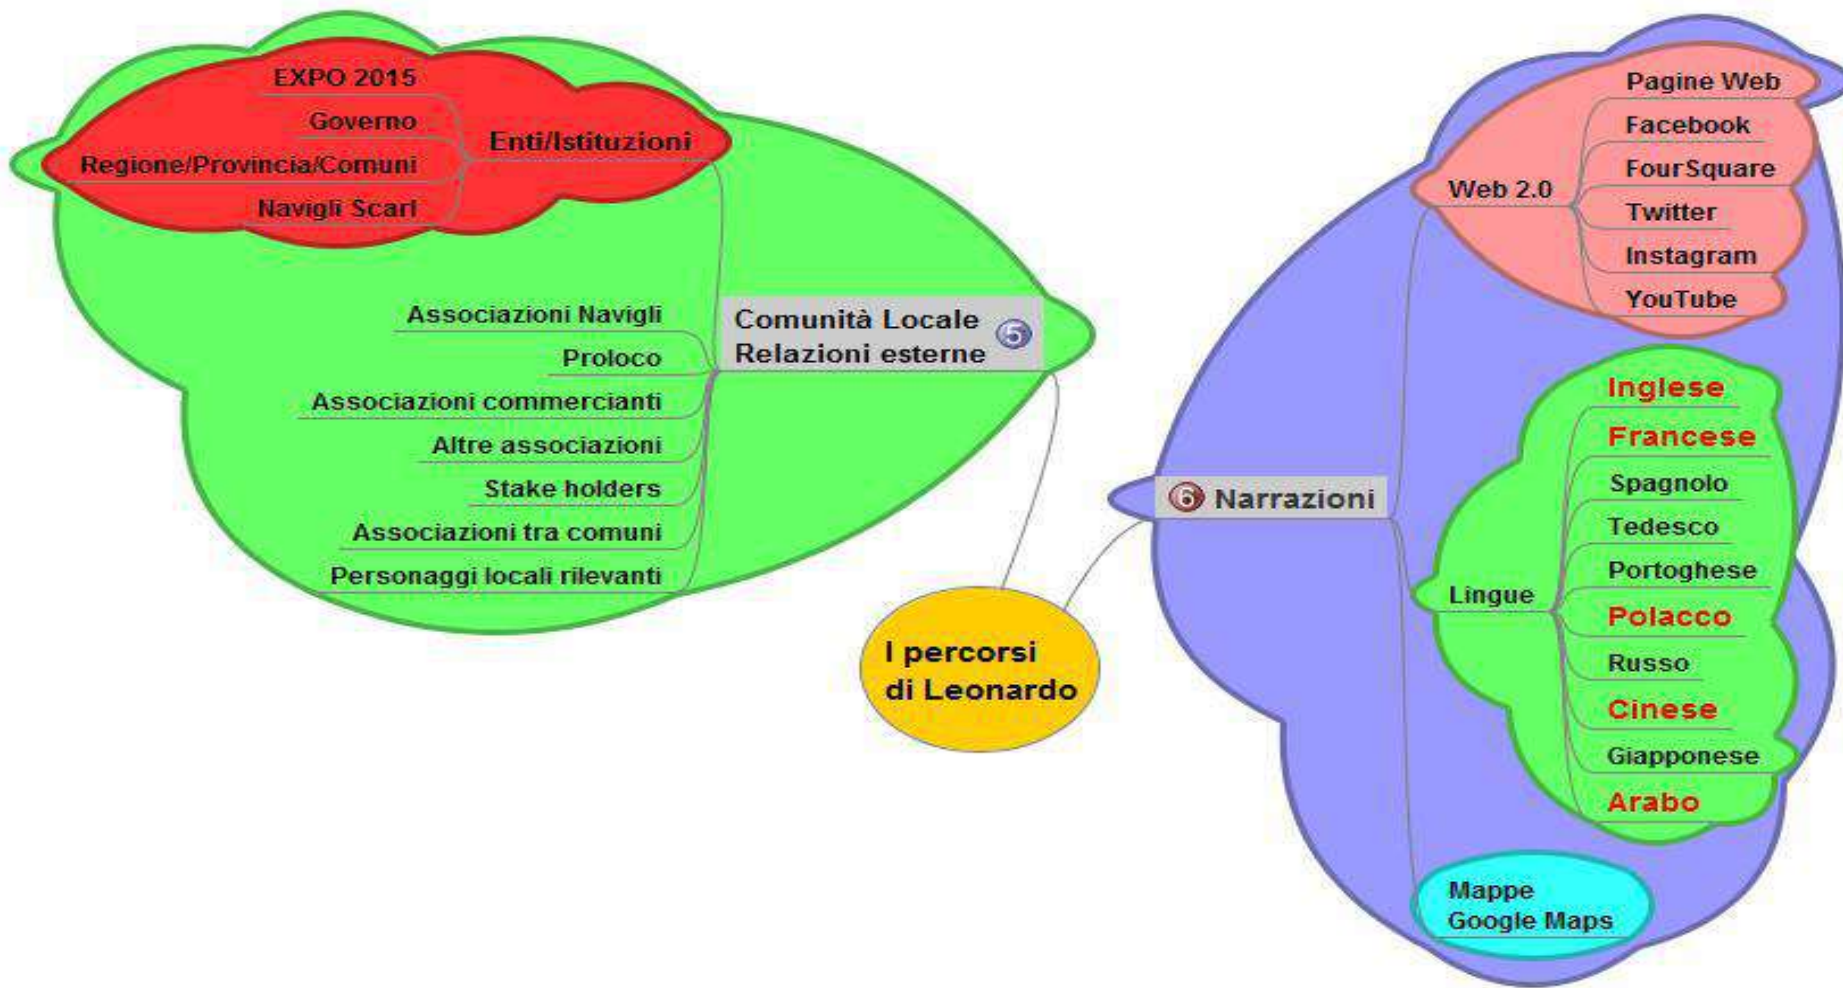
EXPO 2015
Governo
Regione/Provincia/Comuni
Navigli Scarl
Enti/Istituzioni

Associazioni Navigli
Proloco
Associazioni commercianti
Altre associazioni
Stake holders
Associazioni tra comuni
Personaggi locali rilevanti
Comunità Locale Relazioni esterne 5

I percorsi di Leonardo

6 Narrazioni

Web 2.0
Pagine Web
Facebook
FourSquare
Twitter
Instagram
YouTube

Lingue
Inglese
Francese
Spagnolo
Tedesco
Portoghese
Polacco
Russo
Cinese
Giapponese
Arabo

Mappe Google Maps